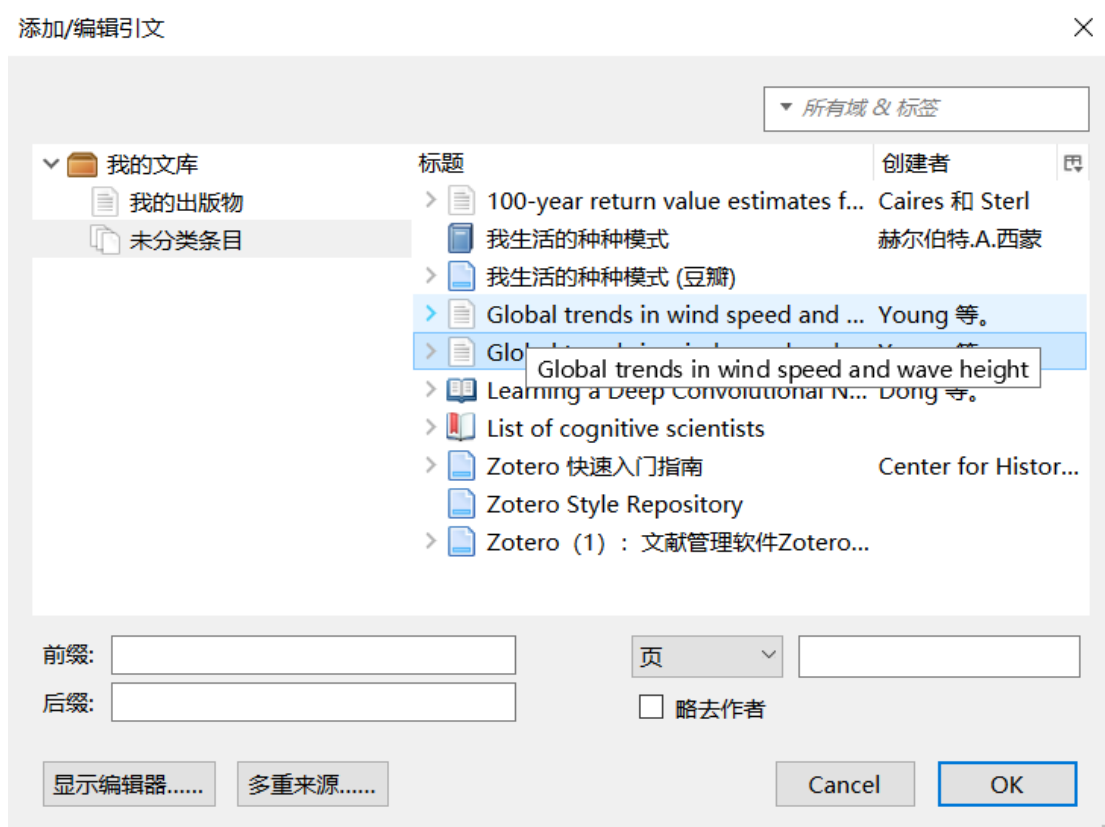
添加/编辑引文

所有域 & 标签

我的文库
我的出版物
未分类条目

| 标题 | 创建者 |
|---|---|
| 100-year return value estimates f... | Caires 和 Sterl |
| 我生活的种种模式 | 赫尔伯特.A.西蒙 |
| 我生活的种种模式 (豆瓣) | |
| Global trends in wind speed and ... | Young 等。 |
| Glo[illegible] | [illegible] |
| Learning a Deep Convolutional N... | Dong 等。 |
| List of cognitive scientists | |
| Zotero 快速入门指南 | Center for Histor... |
| Zotero Style Repository | |
| Zotero（1）：文献管理软件Zotero... | |

Global trends in wind speed and wave height

前缀:
后缀:
页
略去作者

显示编辑器......
多重来源......
Cancel
OK